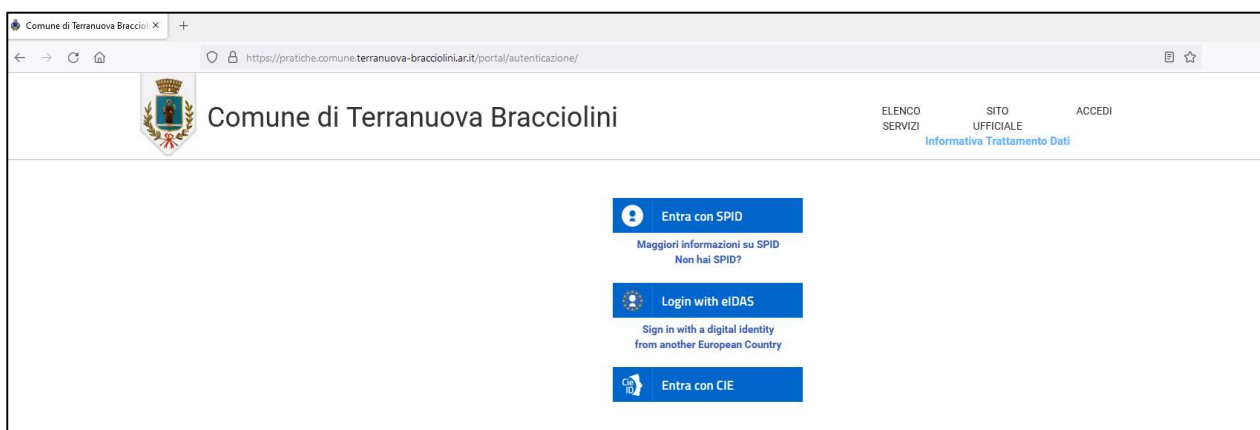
Comune di Terranuova Bracciol ×

https://pratiche.comune.terranuova-bracciolini.ar.it/portal/autenticazione/

Comune di Terranuova Bracciolini

ELENCO SERVIZI

SITO UFFICIALE

ACCEDI

Informativa Trattamento Dati

Entra con SPID

Maggiori informazioni su SPID

Non hai SPID?

Login with eIDAS

Sign in with a digital identity from another European Country

Cie ID

Entra con CIE